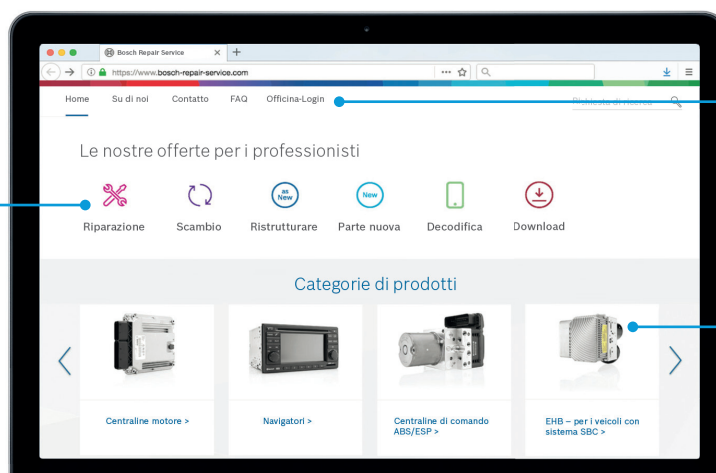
Bosch Repair Service

https://www.bosch-repair-service.com

Home Su di noi Contatto FAQ Officina-Login

Richiesta di ricerca

Le nostre offerte per i professionisti

Riparazione

Scambio

as New

Ristrutturare

New

Parte nuova

Decodifica

Download

Categorie di prodotti

Centraline motore >

Navigatori >

Centraline di comando ABS/ESP >

EHB – per i veicoli con sistema SBC >